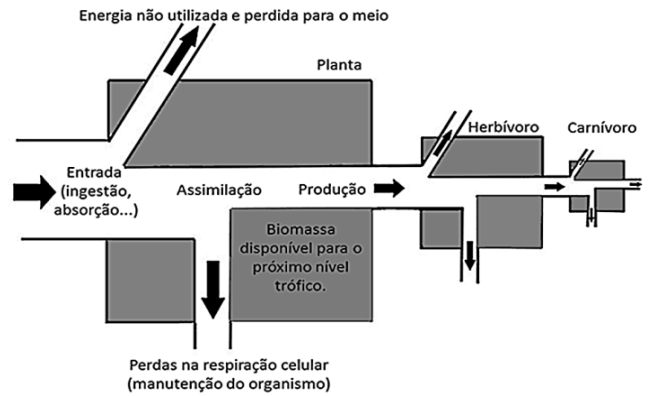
Energia não utilizada e perdida para o meio

Planta

Herbívoro

Carnívoro

Entrada (ingestão, absorção...)

Assimilação

Produção

Biomassa disponível para o próximo nível trófico.

Perdas na respiração celular (manutenção do organismo)